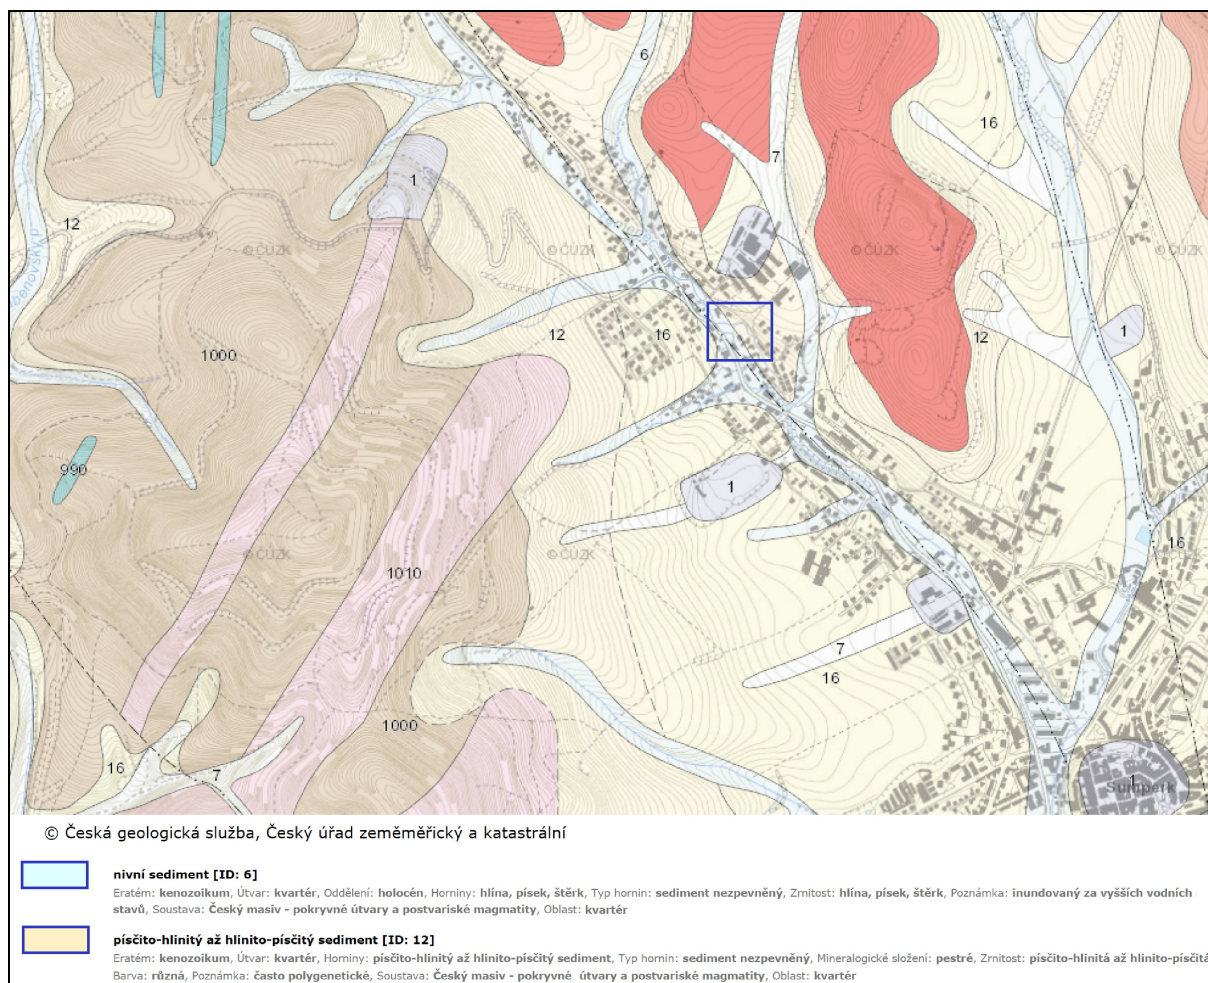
6

16

7

1

12

©ČÚZK

©ČÚZK

©ČÚZK

©ČÚZK

Benovský p.

12

16

1

12

1000

990

1

©ČÚZK

©ČÚZK

1010

16

7

16

1000

16

7

Šumperk

1

© Česká geologická služba, Český úřad zeměměřický a katastrální

nivní sediment [ID: 6]
Eratém: kenozoikum, Útvar: kvartér, Oddělení: holocén, Horniny: hlína, písek, štěrk, Typ hornin: sediment nezpevněný, Zrnitost: hlína, písek, štěrk, Poznámka: inundovaný za vyšších vodních stavů, Soustava: Český masiv - pokryvné útvary a postvariské magmatity, Oblast: kvartér

písčito-hlinitý až hlinito-písčitý sediment [ID: 12]
Eratém: kenozoikum, Útvar: kvartér, Horniny: písčito-hlinitý až hlinito-písčitý sediment, Typ hornin: sediment nezpevněný, Mineralogické složení: pestré, Zrnitost: písčito-hlinitá až hlinito-písčitá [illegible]
Barva: různá, Poznámka: často polygenetické, Soustava: Český masiv - pokryvné útvary a postvariské magmatity, Oblast: kvartér